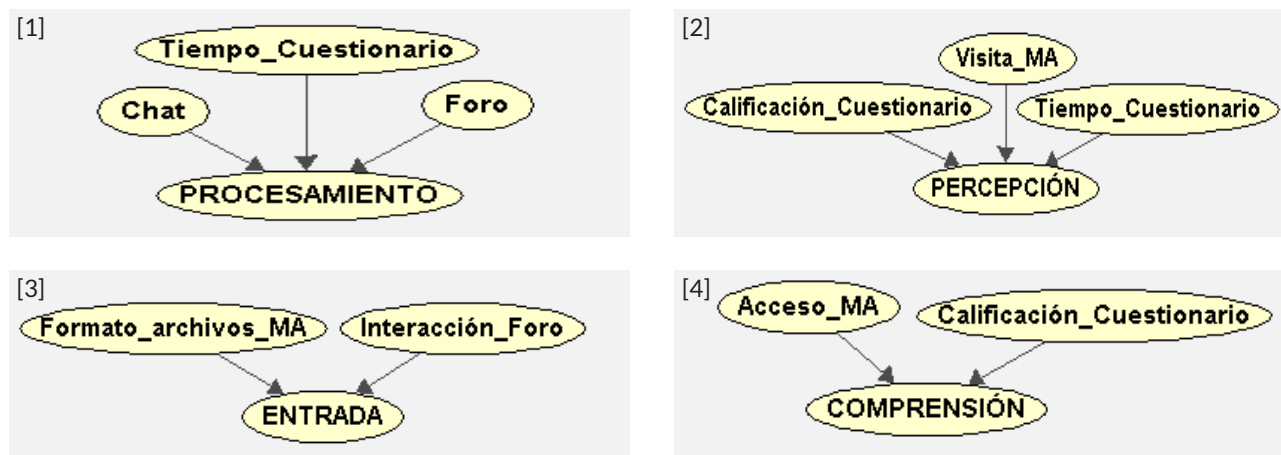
[1]
Tiempo_Cuestionario
Chat
Foro
PROCESAMIENTO

[2]
Visita_MA
Calificación_Cuestionario
Tiempo_Cuestionario
PERCEPCIÓN

[3]
Formato_archivos_MA
Interacción_Foro
ENTRADA

[4]
Acceso_MA
Calificación_Cuestionario
COMPRENSIÓN